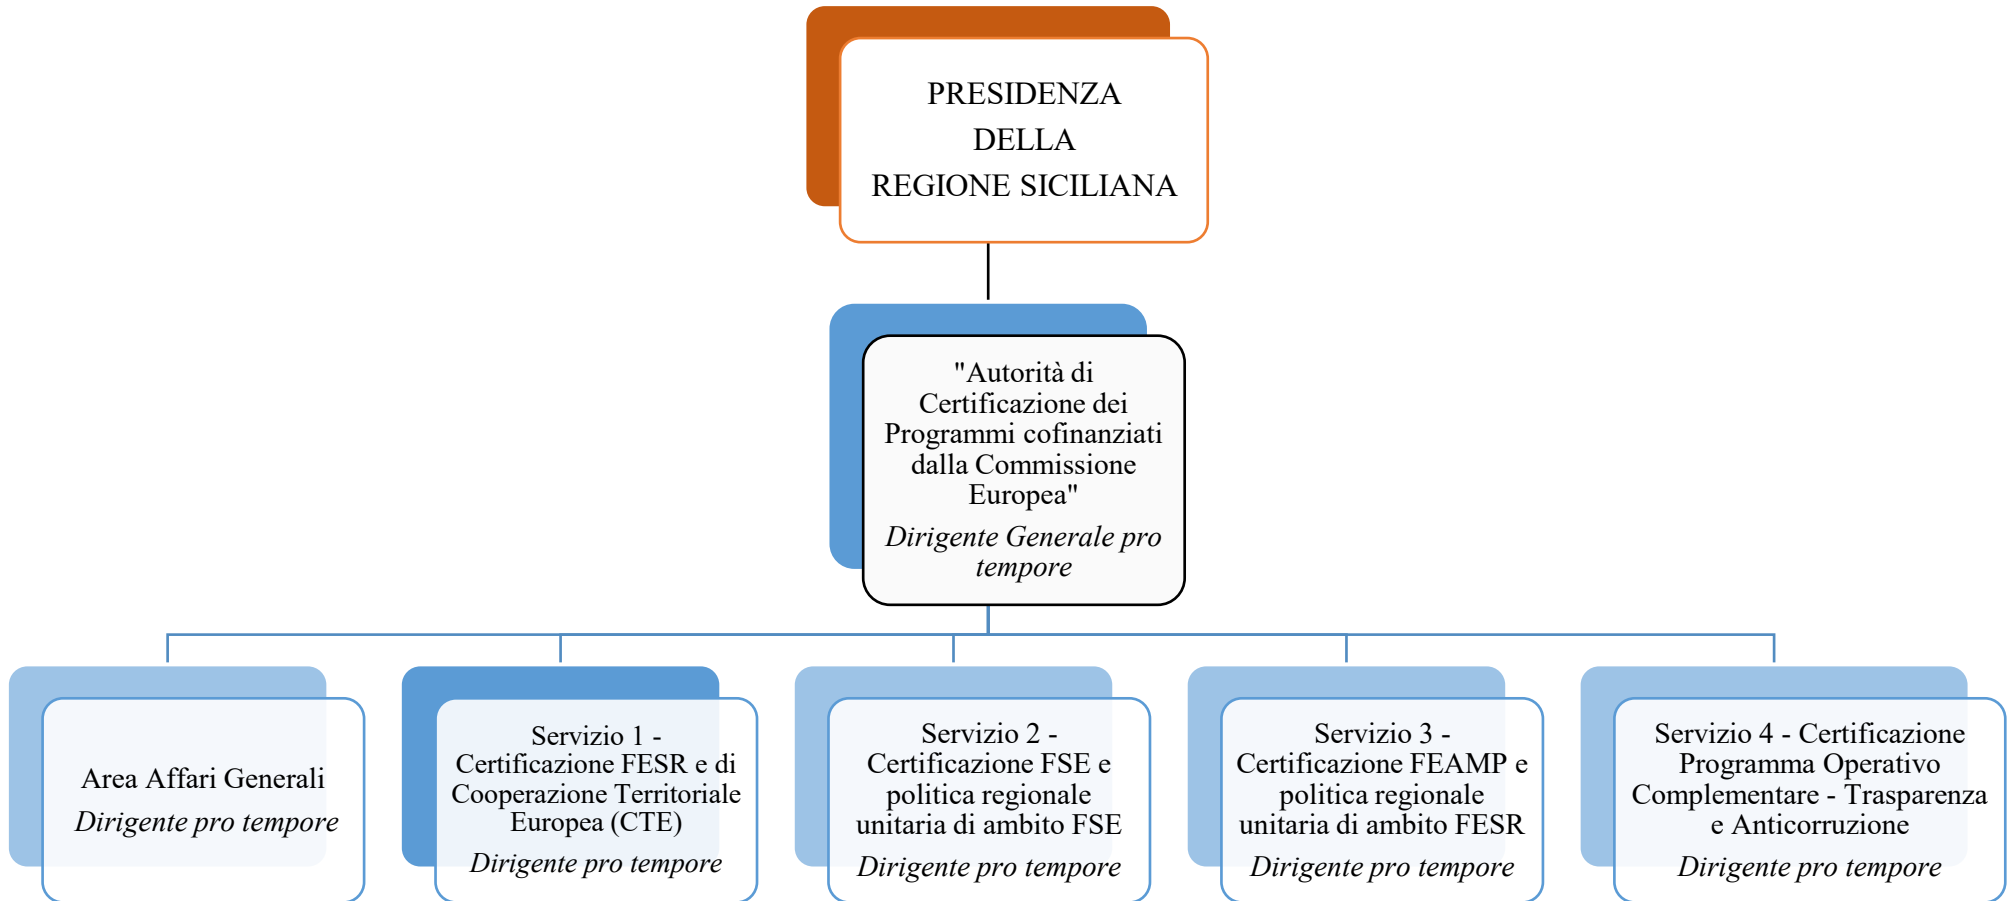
PRESIDENZA DELLA REGIONE SICILIANA

"Autorità di Certificazione dei Programmi cofinanziati dalla Commissione Europea"
*Dirigente Generale pro tempore*

Area Affari Generali
*Dirigente pro tempore*

Servizio 1 - Certificazione FESR e di Cooperazione Territoriale Europea (CTE)
*Dirigente pro tempore*

Servizio 2 - Certificazione FSE e politica regionale unitaria di ambito FSE
*Dirigente pro tempore*

Servizio 3 - Certificazione FEAMP e politica regionale unitaria di ambito FESR
*Dirigente pro tempore*

Servizio 4 - Certificazione Programma Operativo Complementare - Trasparenza e Anticorruzione
*Dirigente pro tempore*